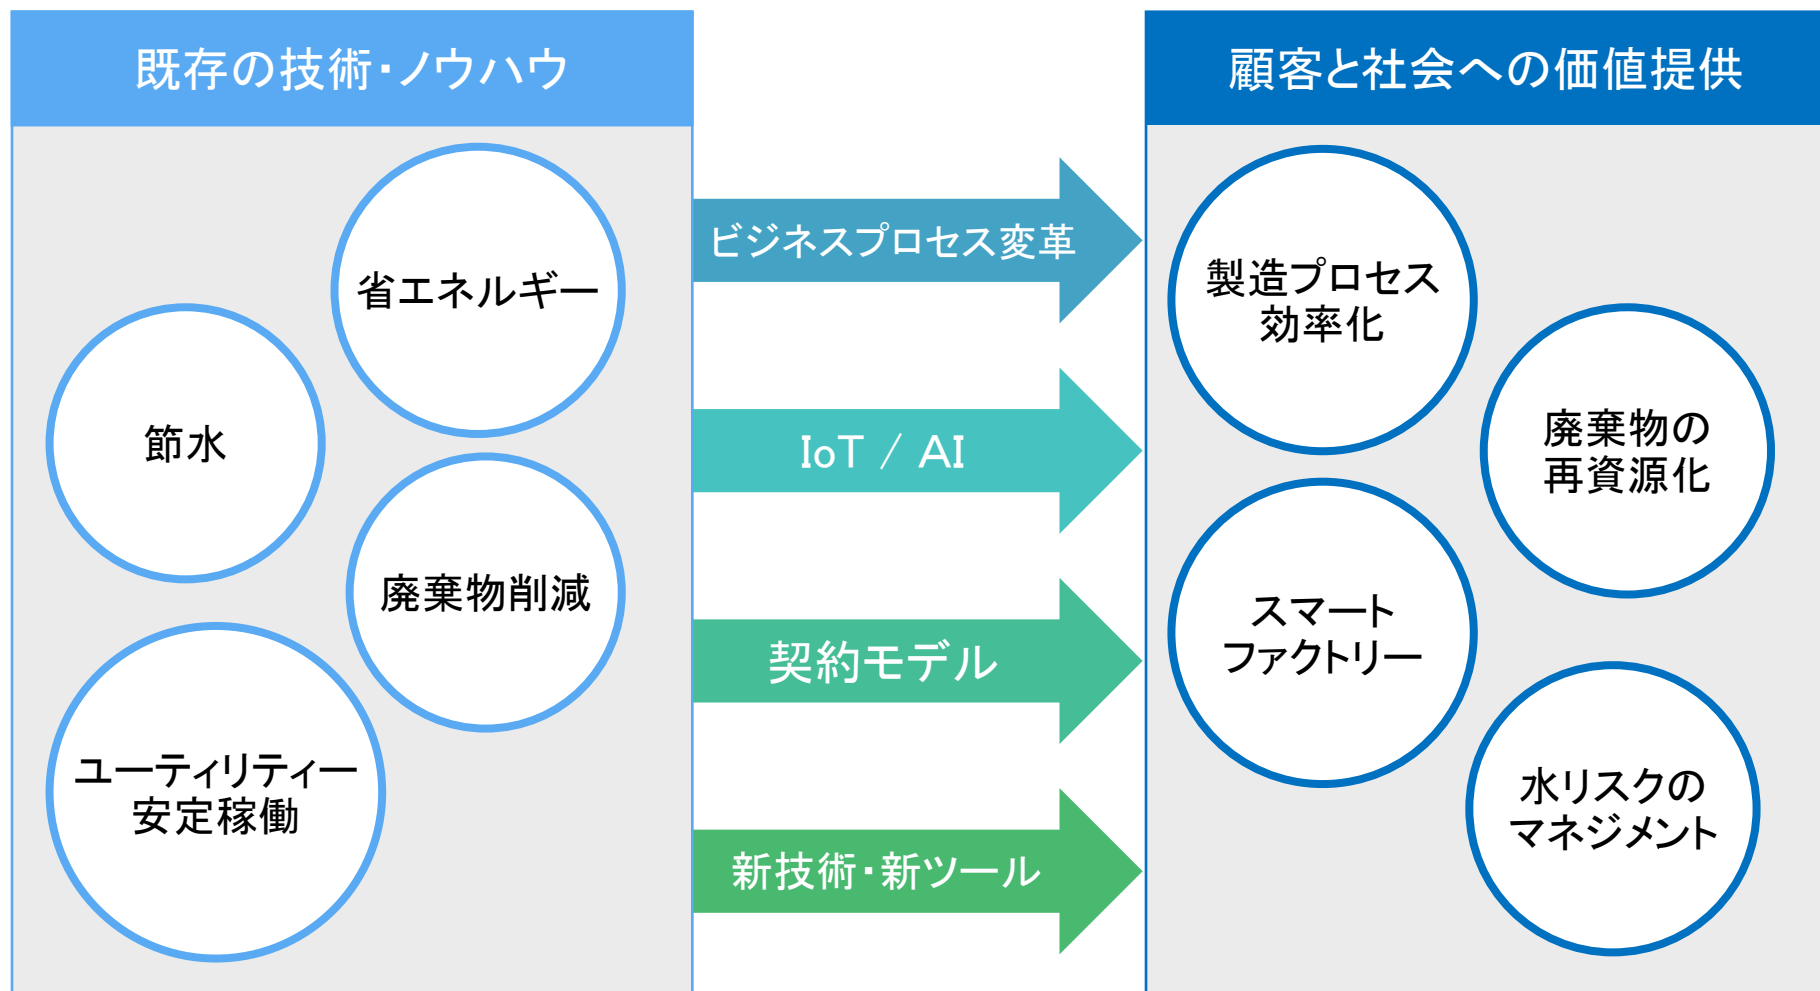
既存の技術・ノウハウ

省エネルギー

節水

廃棄物削減

ユーティリティー安定稼働

ビジネスプロセス変革

IoT / AI

契約モデル

新技術・新ツール

顧客と社会への価値提供

製造プロセス効率化

廃棄物の再資源化

スマートファクトリー

水リスクのマネジメント